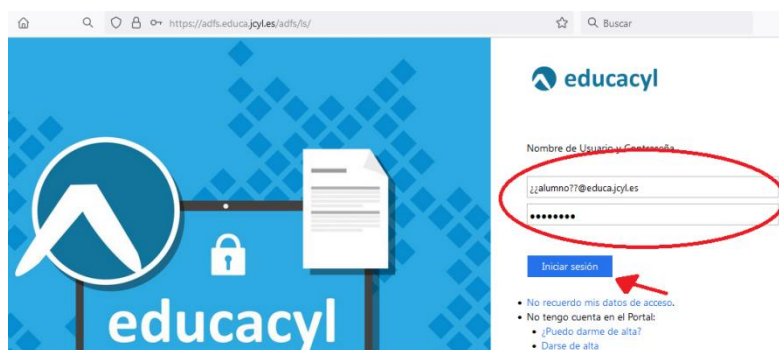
https://adfs.educa.jcyl.es/adfs/ls/

Buscar

educacyl

Nombre de Usuario y Contraseña

¿¿alumno??@educa.jcyl.es

••••••••

Iniciar sesión

• No recuerdo mis datos de acceso.
• No tengo cuenta en el Portal:
  • ¿Puedo darme de alta?
  • Darse de alta

educacyl